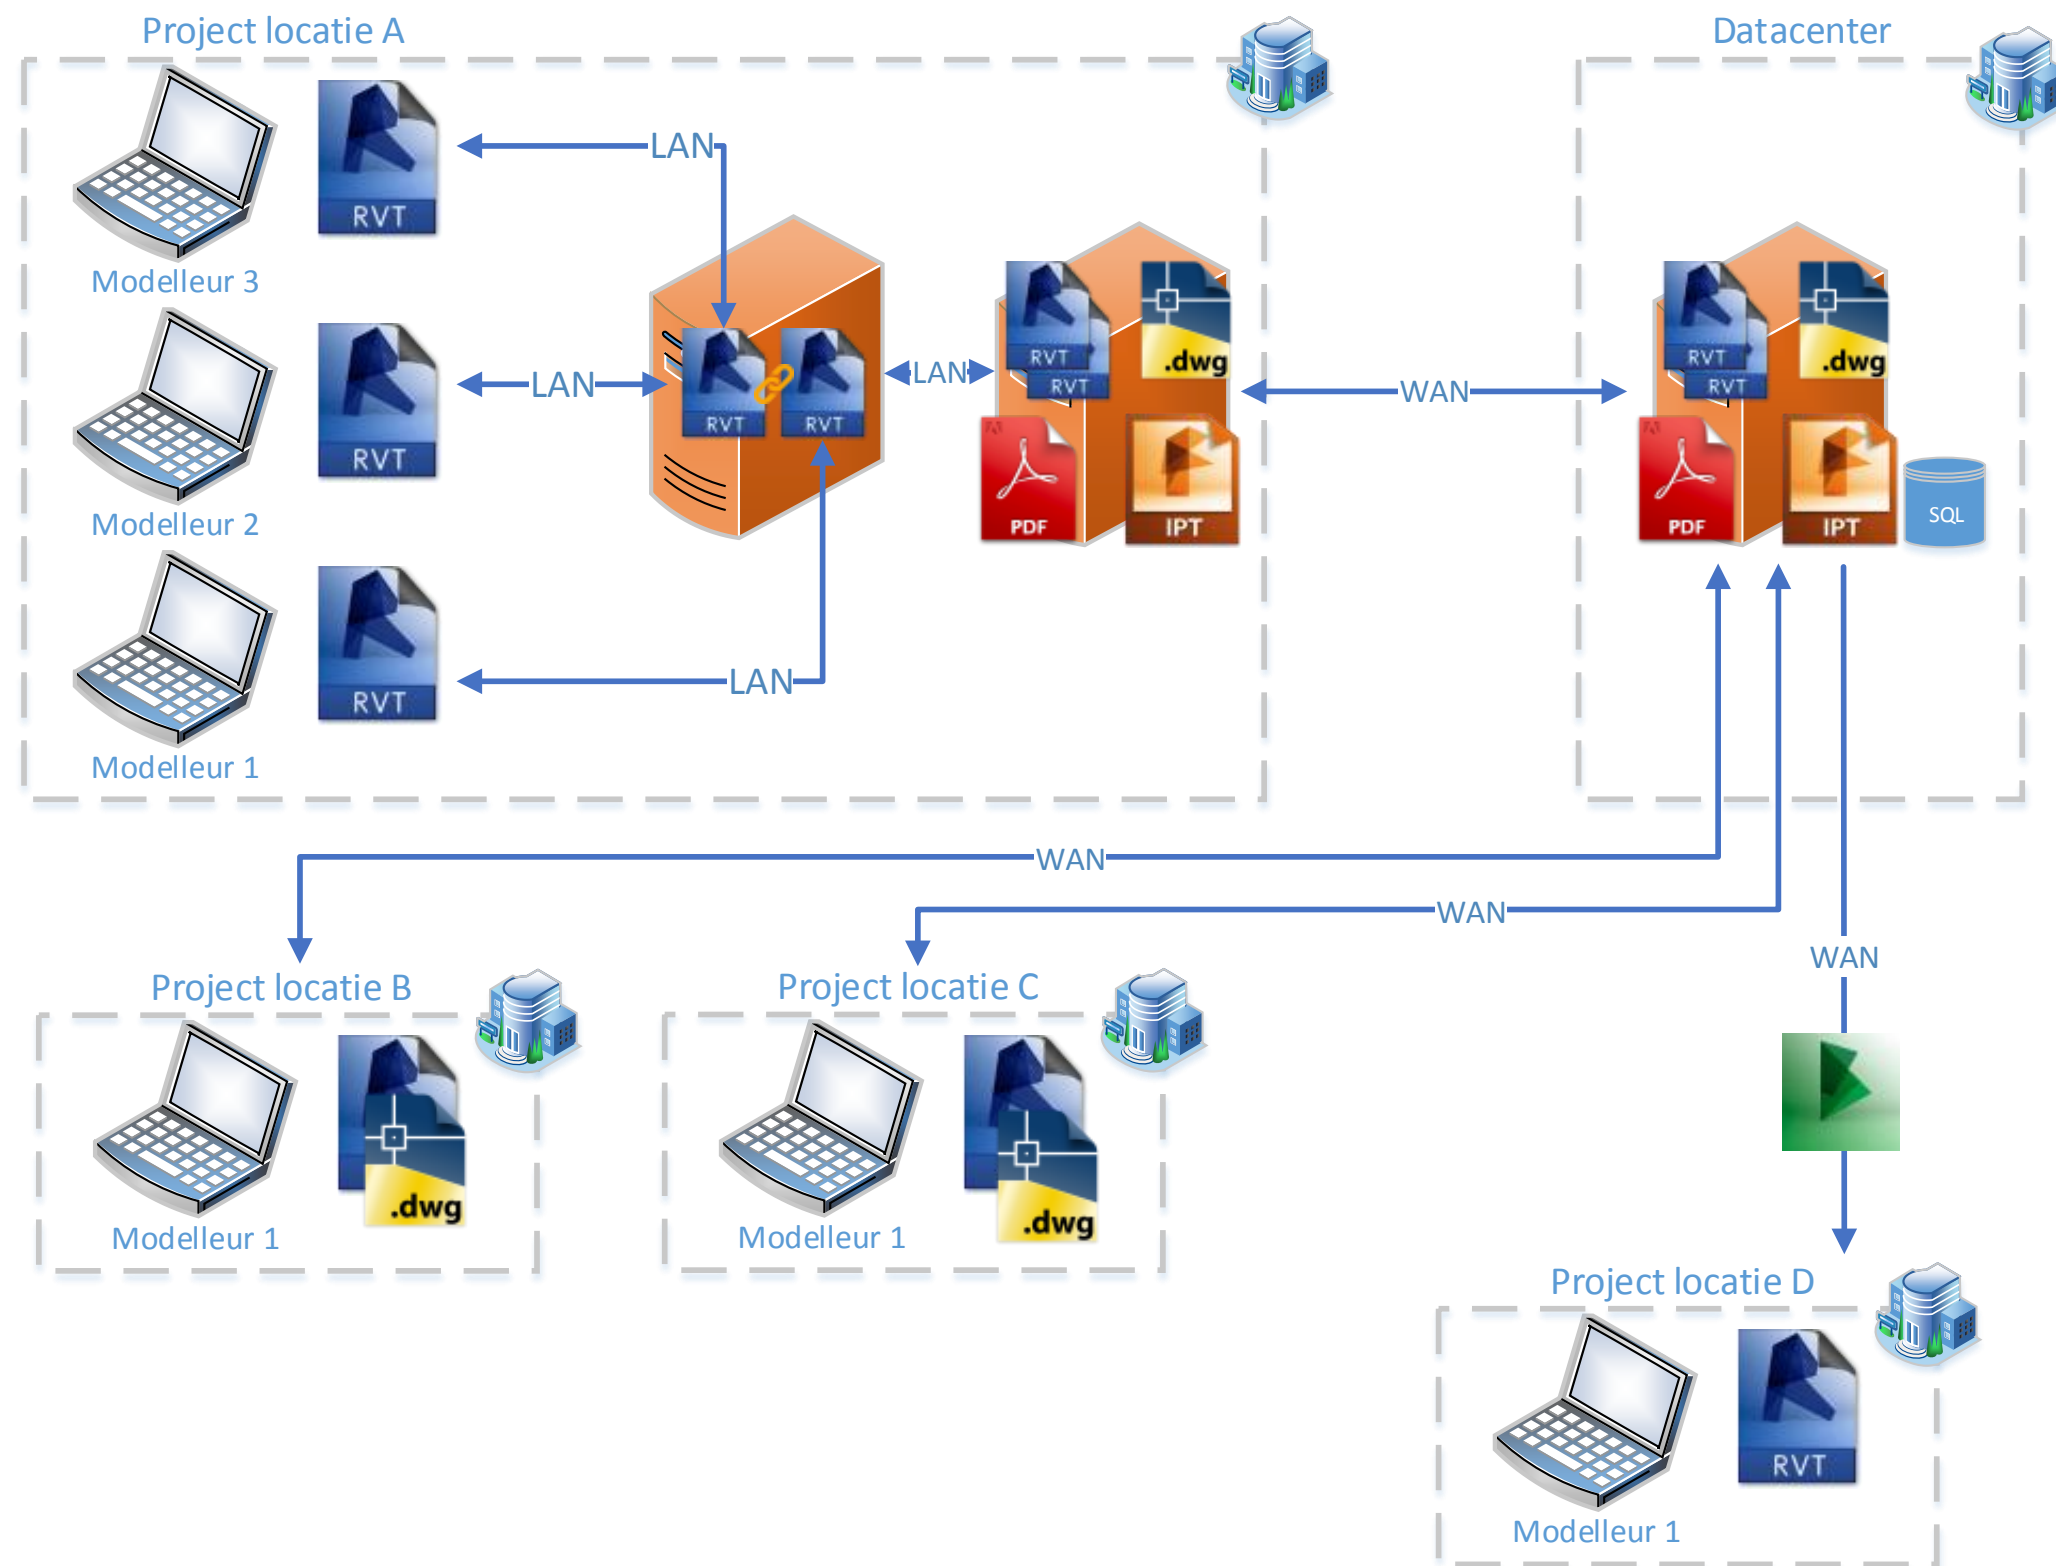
Project locatie A

Datacenter

Modelleur 3

RVT

LAN

Modelleur 2

RVT

LAN

RVT

RVT

LAN

RVT

RVT

.dwg

PDF

IPT

WAN

RVT

RVT

.dwg

PDF

IPT

SQL

Modelleur 1

RVT

LAN

WAN

WAN

WAN

Project locatie B

Modelleur 1

.dwg

Project locatie C

Modelleur 1

.dwg

Project locatie D

Modelleur 1

RVT